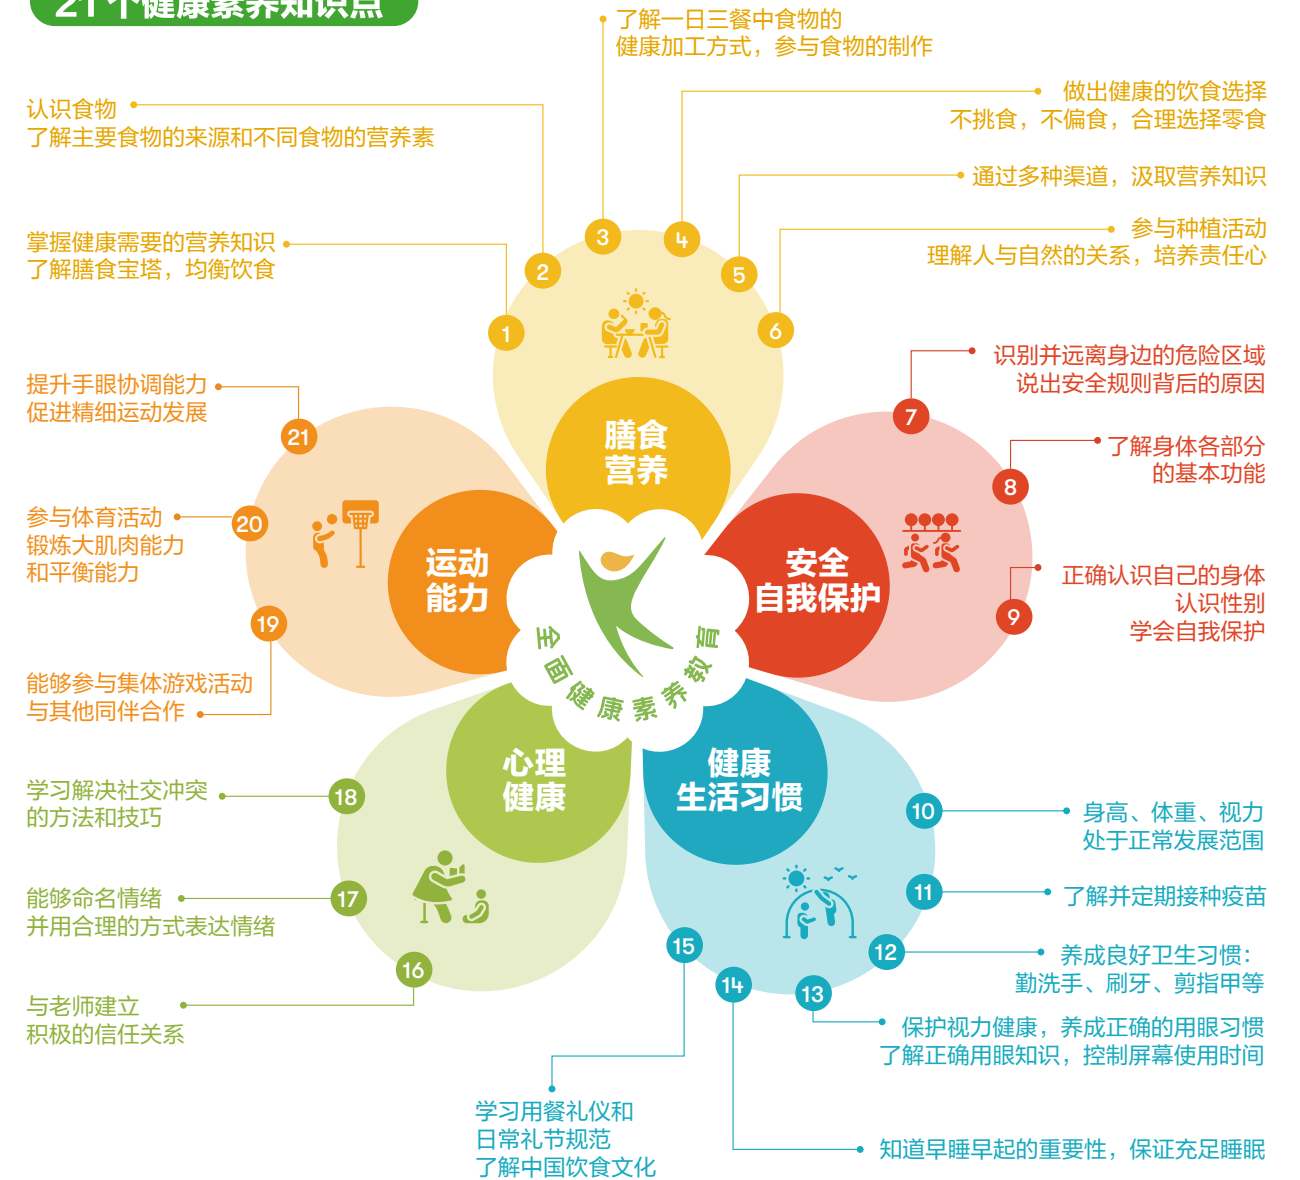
21个健康素养知识点

了解一日三餐中食物的健康加工方式，参与食物的制作

认识食物
了解主要食物的来源和不同食物的营养素

做出健康的饮食选择
不挑食，不偏食，合理选择零食

通过多种渠道，汲取营养知识

掌握健康需要的营养知识
了解膳食宝塔，均衡饮食

参与种植活动
理解人与自然的关系，培养责任心

3 4 2 5 1 6

膳食营养

提升手眼协调能力
促进精细运动发展

识别并远离身边的危险区域
说出安全规则背后的原因

7

21

了解身体各部分的基本功能

8

参与体育活动
锻炼大肌肉能力
和平衡能力

20

运动能力

安全自我保护

正确认识自己的身体
认识性别
学会自我保护

9

19

全面健康素养教育

能够参与集体游戏活动
与其他同伴合作

心理健康

健康生活习惯

学习解决社交冲突的方法和技巧

18

10

身高、体重、视力处于正常发展范围

能够命名情绪
并用合理的方式表达情绪

17

11

了解并定期接种疫苗

16

15

12

养成良好卫生习惯：
勤洗手、刷牙、剪指甲等

14

13

与老师建立积极的信任关系

保护视力健康，养成正确的用眼习惯
了解正确用眼知识，控制屏幕使用时间

学习用餐礼仪和
日常礼节规范
了解中国饮食文化

知道早睡早起的重要性，保证充足睡眠